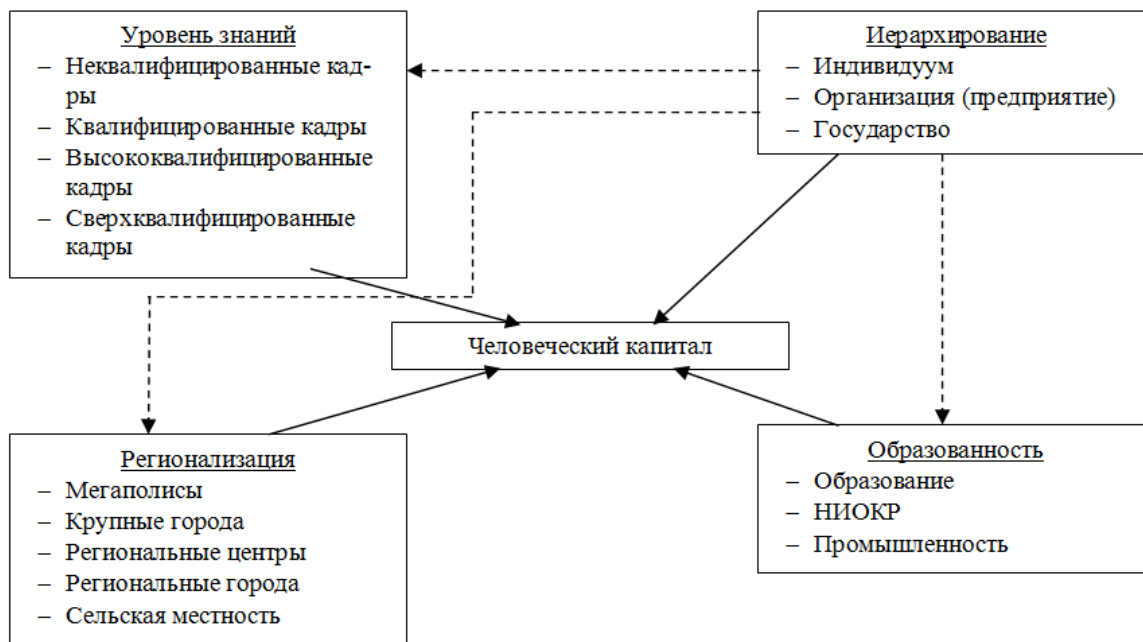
Уровень знаний
– Неквалифицированные кадры
– Квалифицированные кадры
– Высококвалифицированные кадры
– Сверхквалифицированные кадры

Иерархирование
– Индивидуум
– Организация (предприятие)
– Государство

Человеческий капитал

Регионализация
– Мегаполисы
– Крупные города
– Региональные центры
– Региональные города
– Сельская местность

Образованность
– Образование
– НИОКР
– Промышленность